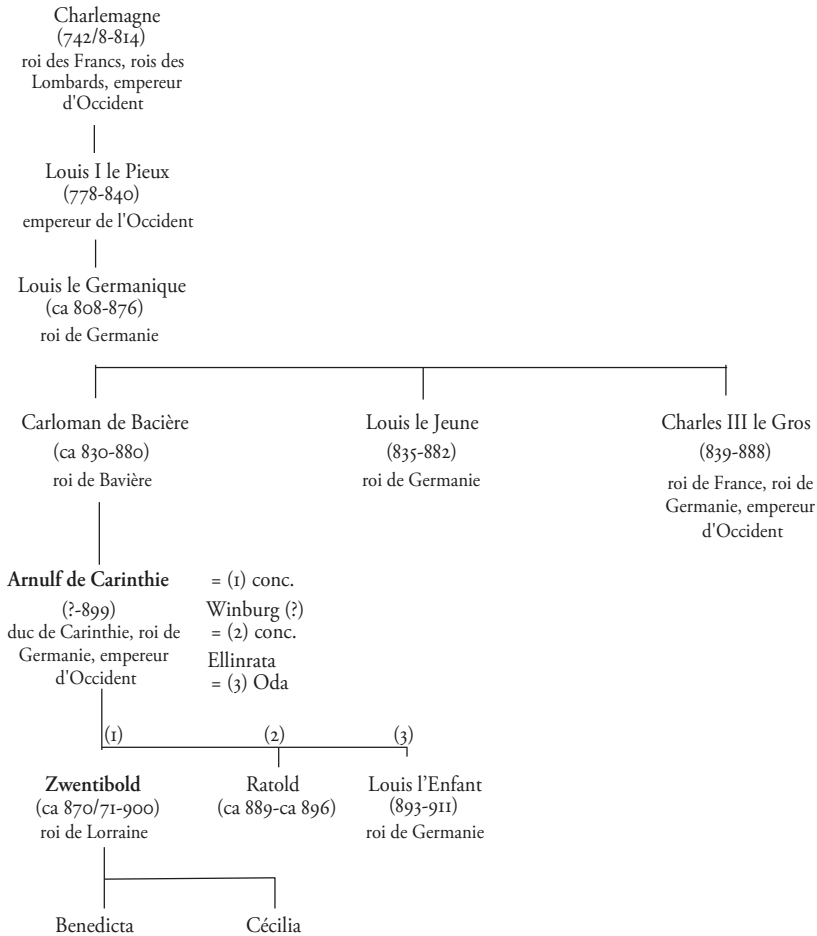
Charlemagne
(742/8-814)
roi des Francs, rois des Lombards, empereur d'Occident

Louis I le Pieux
(778-840)
empereur de l'Occident

Louis le Germanique
(ca 808-876)
roi de Germanie

Carloman de Bacière
(ca 830-880)
roi de Bavière

Louis le Jeune
(835-882)
roi de Germanie

Charles III le Gros
(839-888)
roi de France, roi de Germanie, empereur d'Occident

**Arnulf de Carinthie**
(?-899)
duc de Carinthie, roi de Germanie, empereur d'Occident

= (1) conc. Winburg (?)
= (2) conc. Ellinrata
= (3) Oda

(1)
(2)
(3)

**Zwentibold**
(ca 870/71-900)
roi de Lorraine

Ratold
(ca 889-ca 896)

Louis l'Enfant
(893-911)
roi de Germanie

Benedicta

Cécilia